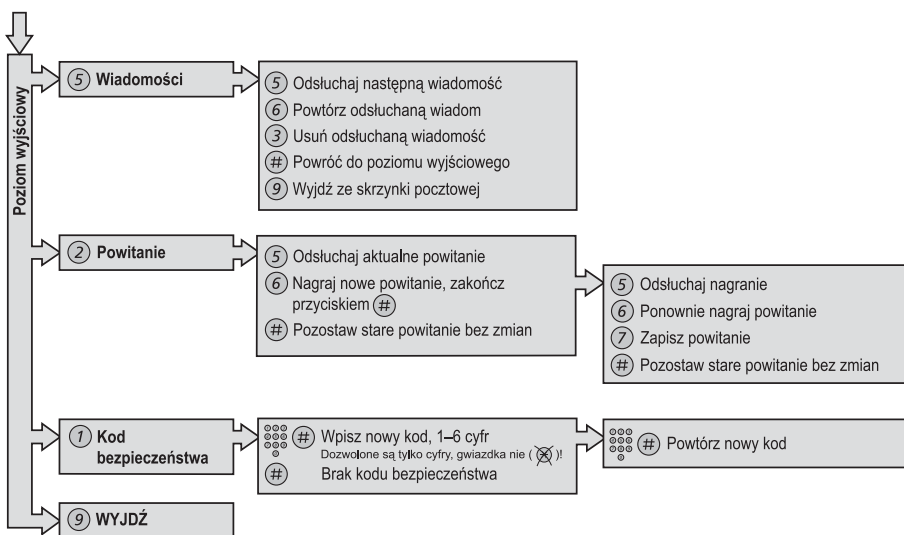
Poziom wyjściowy

5 Wiadomości

5 Odsłuchaj następną wiadomość
6 Powtórz odsłuchaną wiadom
3 Usuń odsłuchaną wiadomość
# Powróć do poziomu wyjściowego
9 Wyjdź ze skrzynki pocztowej

2 Powitanie

5 Odsłuchaj aktualne powitanie
6 Nagraj nowe powitanie, zakończ przyciskiem #
# Pozostaw stare powitanie bez zmian

5 Odsłuchaj nagranie
6 Ponownie nagraj powitanie
7 Zapisz powitanie
# Pozostaw stare powitanie bez zmian

1 Kod bezpieczeństwa

# Wpisz nowy kod, 1–6 cyfr
Dozwolone są tylko cyfry, gwiazdka nie ( * )!
# Brak kodu bezpieczeństwa

# Powtórz nowy kod

9 WYJDŹ